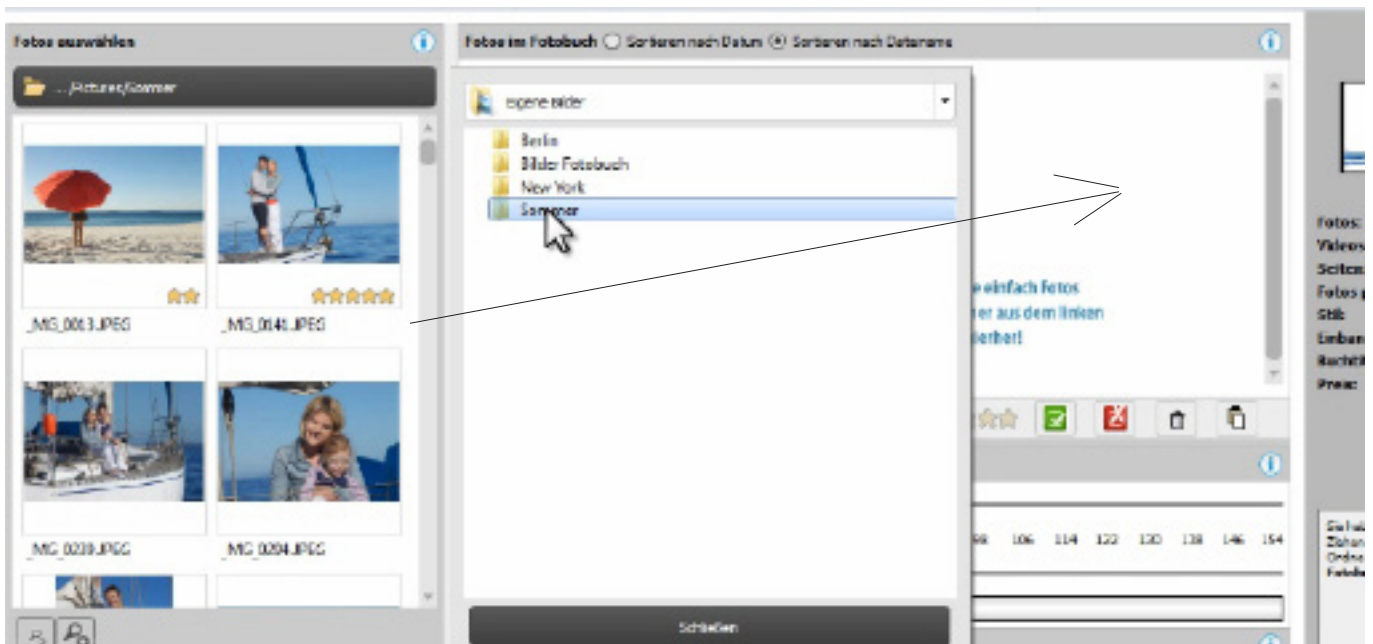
Fotos auswählen

.../Pictures/Sommer

_MG_0013.JPEG _MG_0141.JPEG

_MG_0239.JPEG _MG_0294.JPEG

Fotos im Fotobuch Sortieren nach Datum Sortieren nach Dateiname

eigene Bilder

Berlin
Bilder Fotobuch
New York
Sommer

e einfach Fotos
er aus dem linken
ierben!

98 106 114 122 130 138 146 154

Schließen

Fotos:
Videos
Seiten
Fotos p
Stil:
Einban
Rechtl
Preis:

Sie hab
Zähun
Ordne
Fotobu